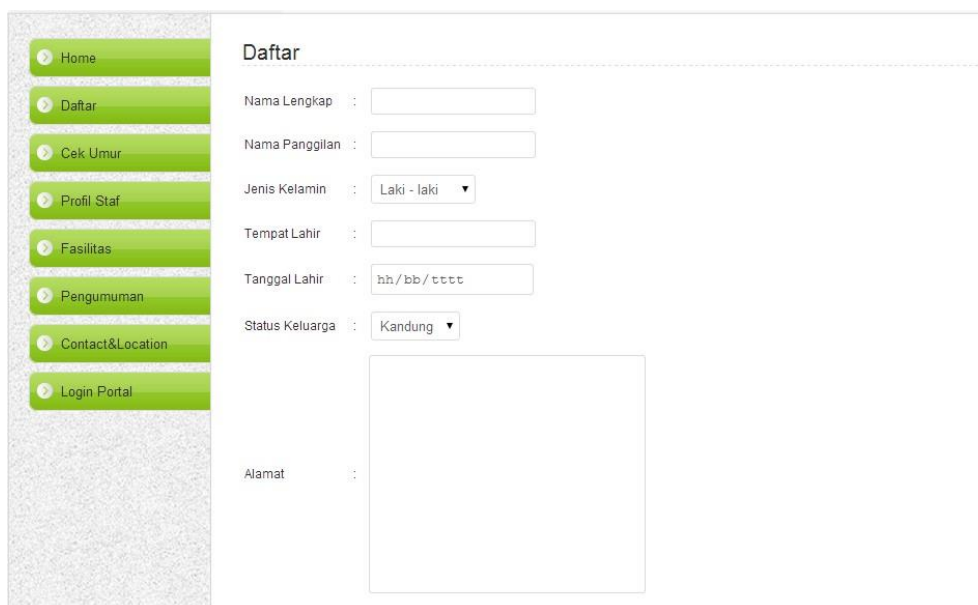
Home
Daftar
Cek Umur
Profil Staf
Fasilitas
Pengumuman
Contact&Location
Login Portal

Daftar

Nama Lengkap :

Nama Panggilan :

Jenis Kelamin : Laki - laki

Tempat Lahir :

Tanggal Lahir : hh/bb/tttt

Status Keluarga : Kandung

Alamat :